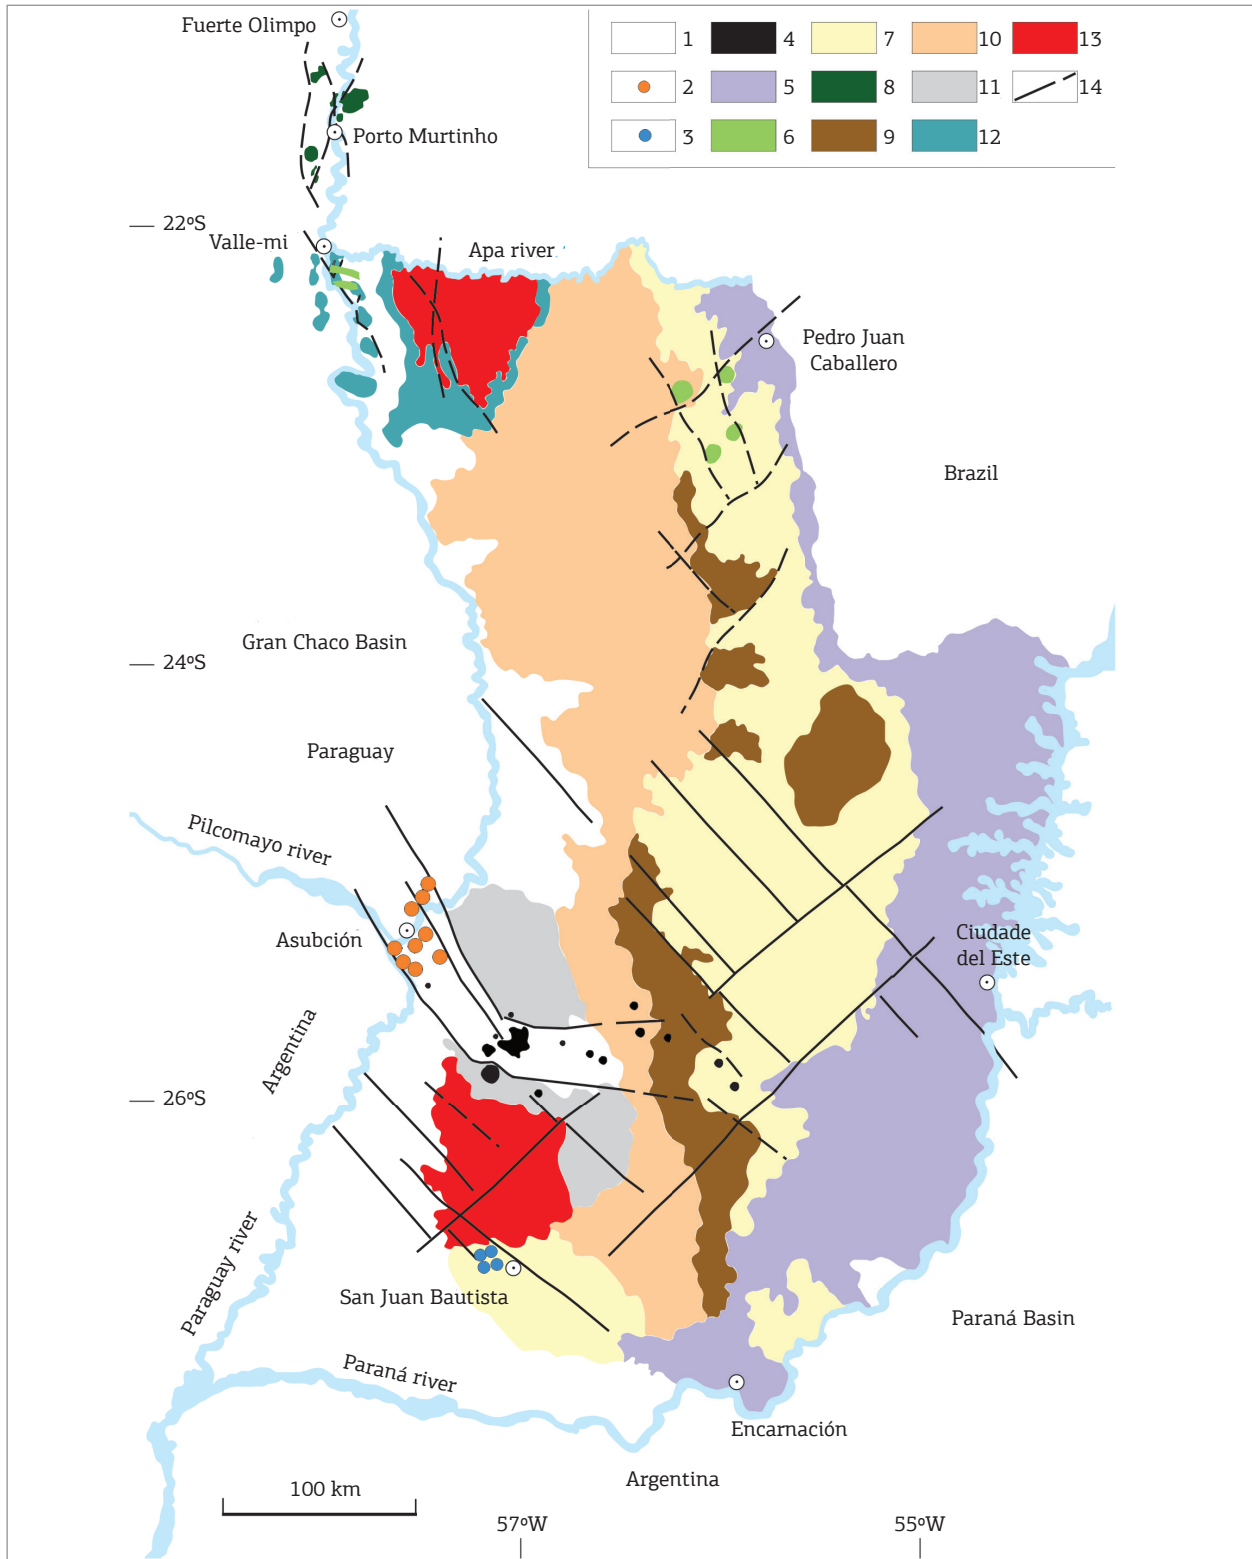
Fuerte Olimpo

1 4 7 10 13
2 5 8 11 14
3 6 9 12

Porto Murtinho

22ºS
Valle-mi
Apa river

Pedro Juan Caballero

Brazil

Gran Chaco Basin
24ºS

Paraguay

Pilcomayo river

Asubción

Ciudade del Este

Argentina

26ºS

Paraguay river

San Juan Bautista

Paraná Basin

Paraná river

Encarnación

Argentina

100 km

57ºW
55ºW